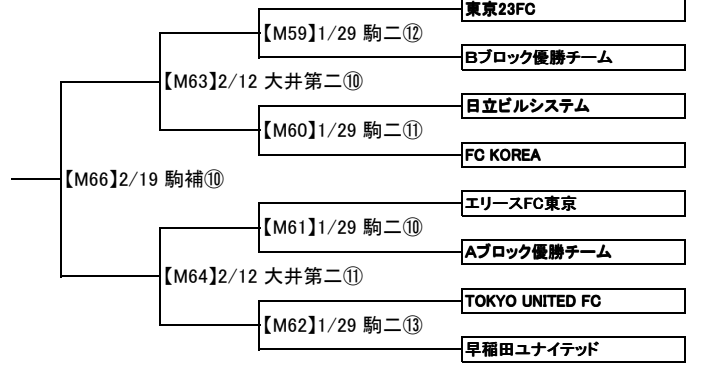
東京23FC

【M59】1/29 駒二⑫

Bブロック優勝チーム

【M63】2/12 大井第二⑩

日立ビルシステム

【M60】1/29 駒二⑪

FC KOREA

【M66】2/19 駒補⑩

エリースFC東京

【M61】1/29 駒二⑩

Aブロック優勝チーム

【M64】2/12 大井第二⑪

TOKYO UNITED FC

【M62】1/29 駒二⑬

早稲田ユナイテッド